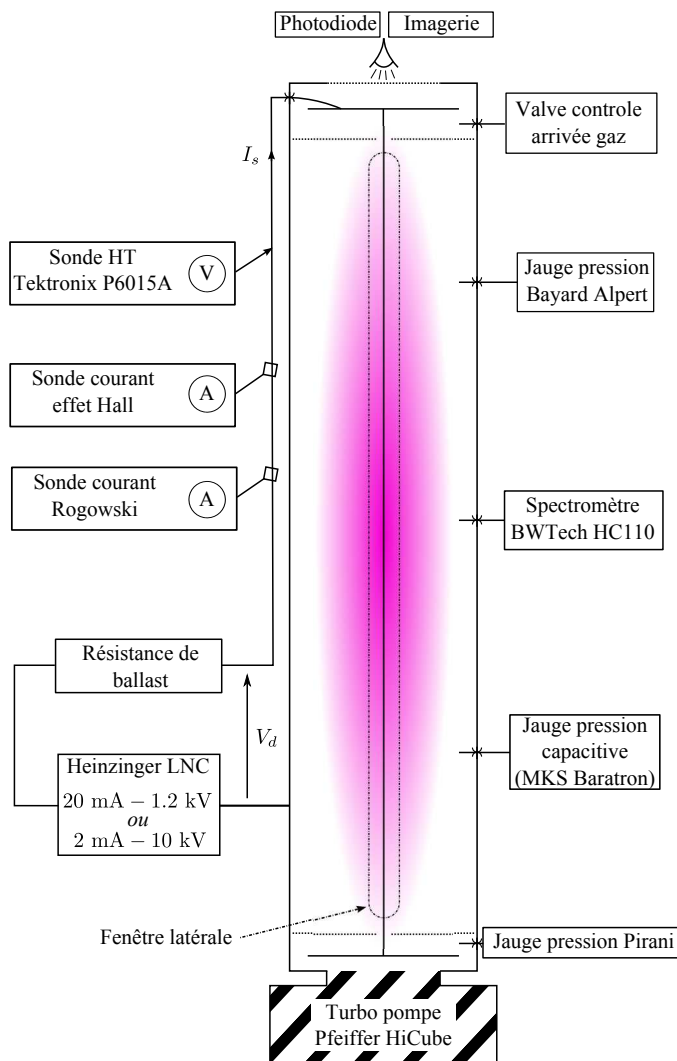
Photodiode

Imagerie

Valve controle arrivée gaz

$I_s$

Sonde HT Tektronix P6015A

V

Jauge pression Bayard Alpert

Sonde courant effet Hall

A

Sonde courant Rogowski

A

Spectromètre BWTech HC110

Résistance de ballast

$V_d$

Jauge pression capacitive (MKS Baratron)

Heinzinger LNC

$20\text{ mA} - 1.2\text{ kV}$

*ou*

$2\text{ mA} - 10\text{ kV}$

Fenêtre latérale

Jauge pression Pirani

Turbo pompe Pfeiffer HiCube